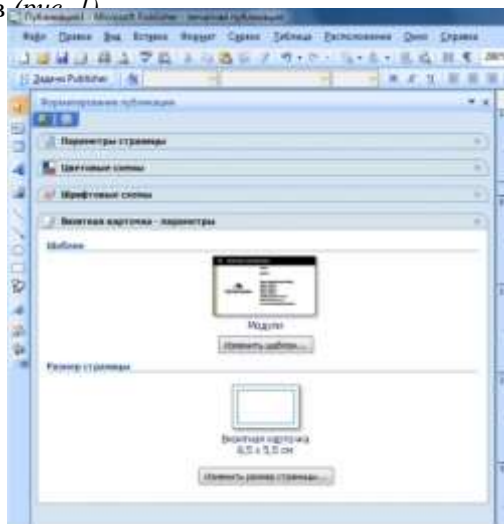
в (рис. 1)
Публикация1 - Microsoft Publisher - печатная публикация
Файл Правка Вид Вставка Формат Сервис Таблица Расположение Окно Справка
Задачи Publisher
Форматирование публикации
Параметры страницы
Цветовые схемы
Шрифтовые схемы
Визитная карточка - параметры
Шаблон
Модуль
Изменить шаблон...
Размер страницы
Визитная карточка
8,5 x 5,5 см
Изменить размер страницы...